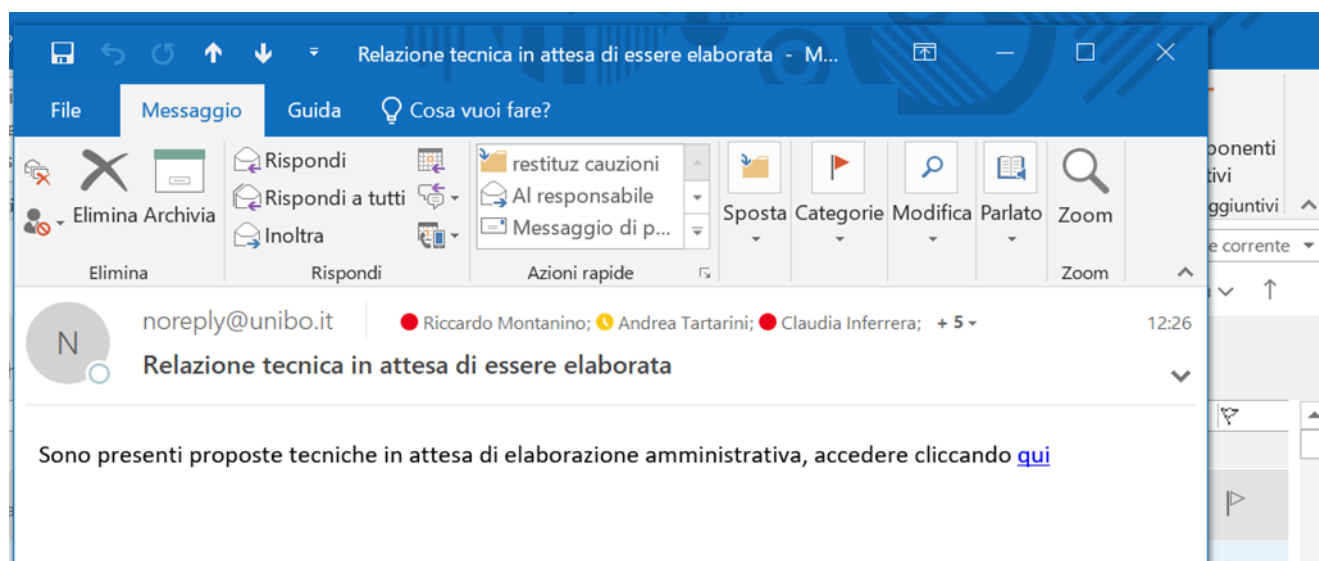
Relazione tecnica in attesa di essere elaborata - M...

File Messaggio Guida Cosa vuoi fare?

Elimina Archivia
Elimina

Rispondi
Rispondi a tutti
Inoltra
Rispondi

restituz cauzioni
Al responsabile
Messaggio di p...
Azioni rapide

Sposta Categorie Modifica Parlato Zoom
Zoom

ponenti
tivi
ggiuntivi
e corrente

N
noreply@unibo.it Riccardo Montanino; Andrea Tartarini; Claudia Inferrera; + 5 12:26
Relazione tecnica in attesa di essere elaborata

Sono presenti proposte tecniche in attesa di elaborazione amministrativa, accedere cliccando qui